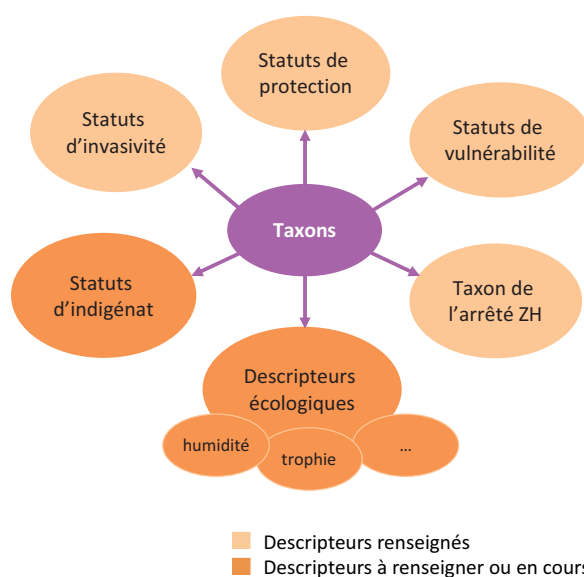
Statuts de protection

Statuts d'invasivité

Statuts de vulnérabilité

Taxons

Statuts d'indigénat

Taxon de l'arrêté ZH

Descripteurs écologiques

humidité

trophie

...

Descripteurs renseignés
Descripteurs à renseigner ou en cours